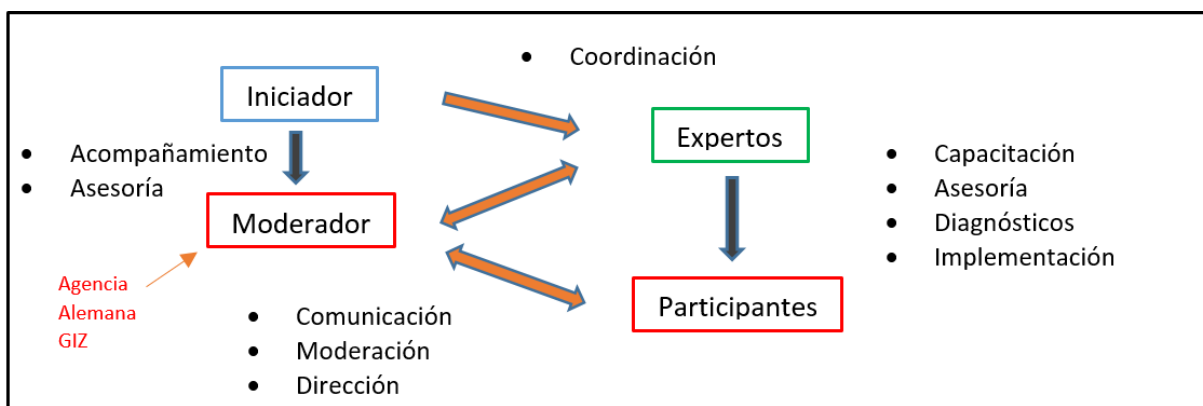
• Coordinación

Iniciador

Expertos

• Acompañamiento
• Asesoría

Moderador

• Capacitación
• Asesoría
• Diagnósticos
• Implementación

Agencia Alemana GIZ

Participantes

• Comunicación
• Moderación
• Dirección